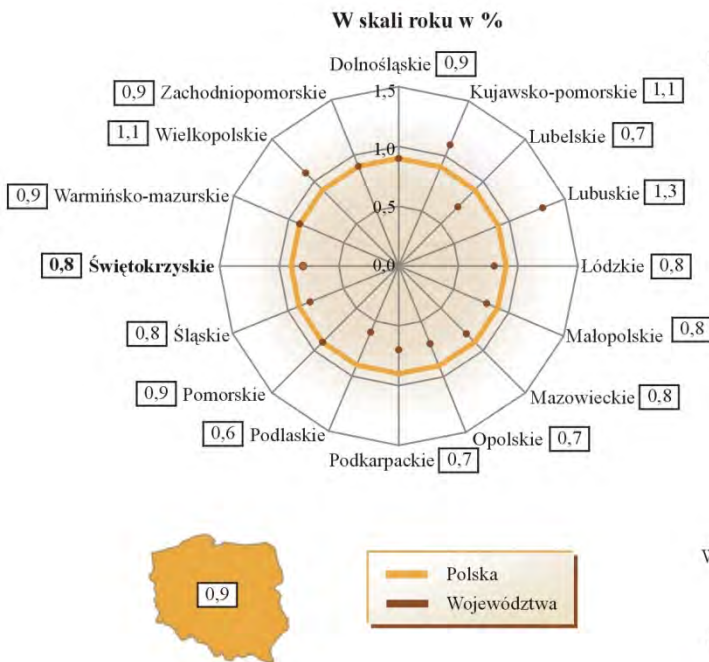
W skali roku w %

Dolnośląskie 0,9
Kujawsko-pomorskie 1,1
Lubelskie 0,7
Lubuskie 1,3
Łódzkie 0,8
Małopolskie 0,8
Mazowieckie 0,8
Opolskie 0,7
Podkarpackie 0,7
Podlaskie 0,6
Pomorskie 0,9
Śląskie 0,8
**0,8 Świętokrzyskie**
Warmińsko-mazurskie 0,9
Wielkopolskie 1,1
Zachodniopomorskie 0,9

1,5
1,0
0,5
0,0

0,9

Polska
Województwa

W